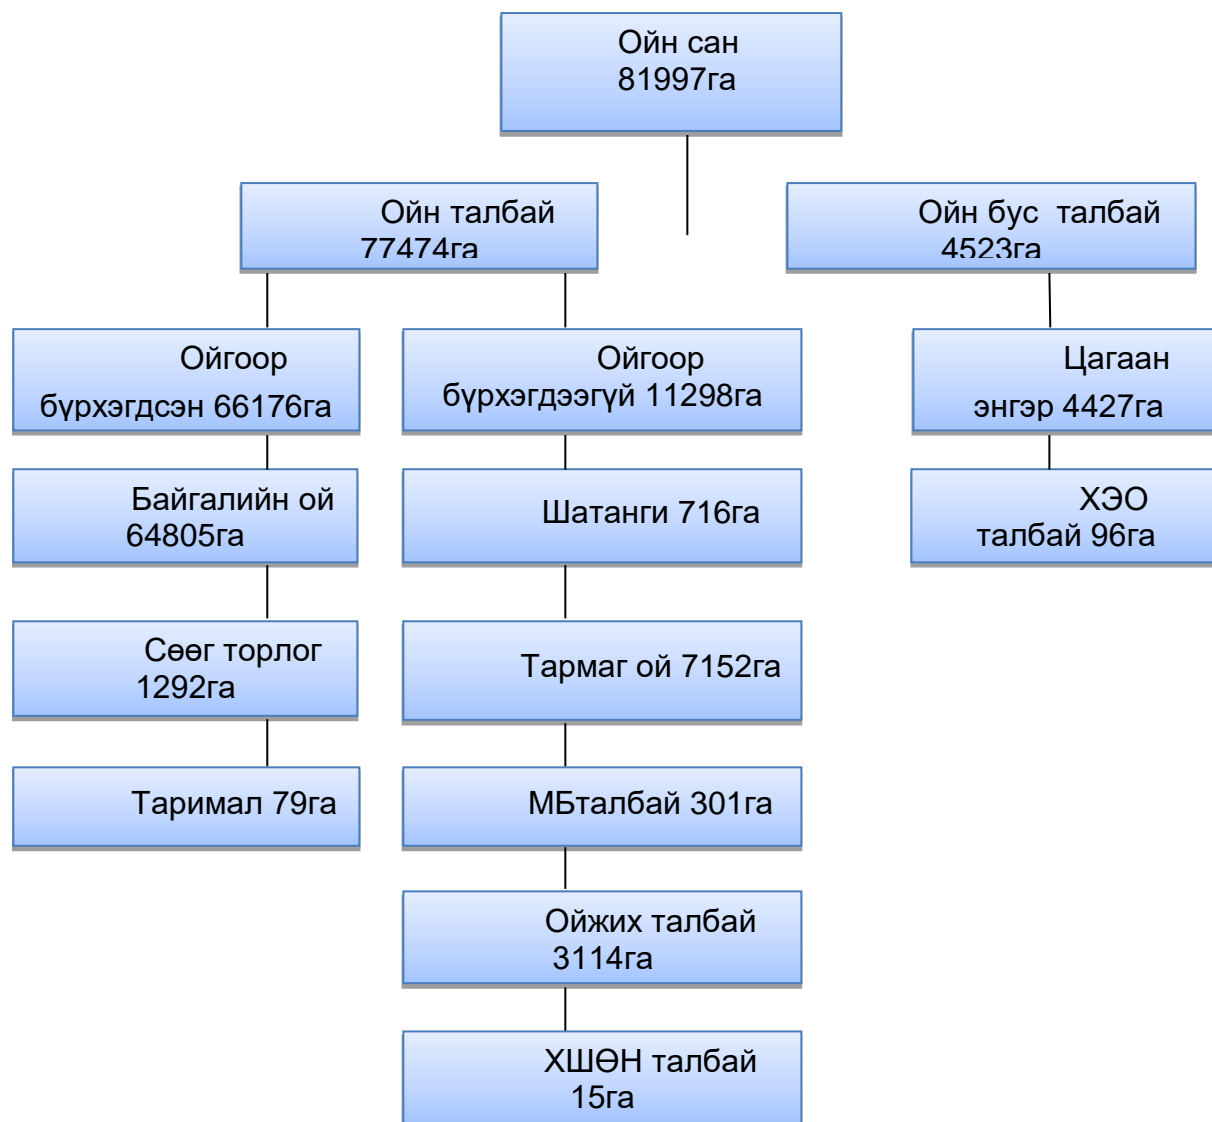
Ойн сан
81997га

Ойн талбай
77474га

Ойн бус талбай
4523га

Ойгоор бүрхэгдсэн 66176га

Ойгоор бүрхэгдээгүй 11298га

Цагаан энгэр 4427га

Байгалийн ой
64805га

Шатанги 716га

ХЭО талбай 96га

Сөөг торлог
1292га

Тармаг ой 7152га

Таримал 79га

МБталбай 301га

Ойжих талбай
3114га

ХШӨН талбай
15га